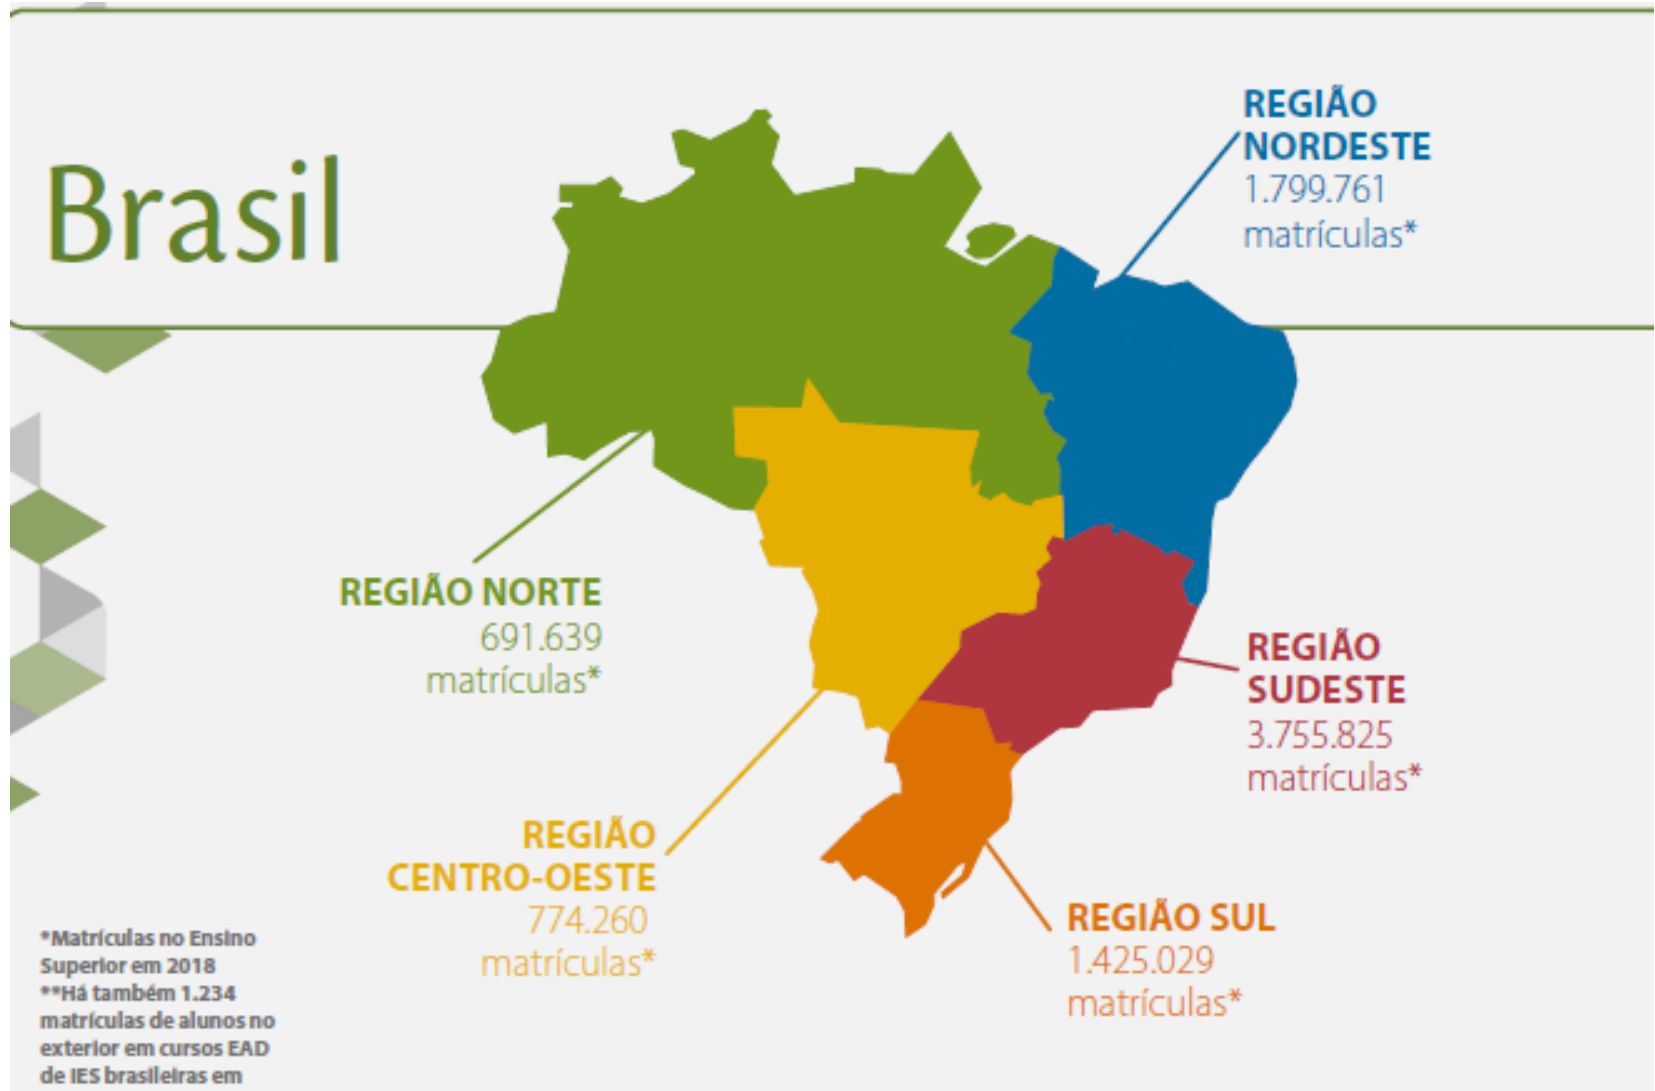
Brasil

REGIÃO NORDESTE
1.799.761
matrículas*

REGIÃO NORTE
691.639
matrículas*

REGIÃO SUDESTE
3.755.825
matrículas*

REGIÃO CENTRO-OESTE
774.260
matrículas*

REGIÃO SUL
1.425.029
matrículas*

*Matrículas no Ensino Superior em 2018
**Há também 1.234 matrículas de alunos no exterior em cursos EAD de IES brasileiras em